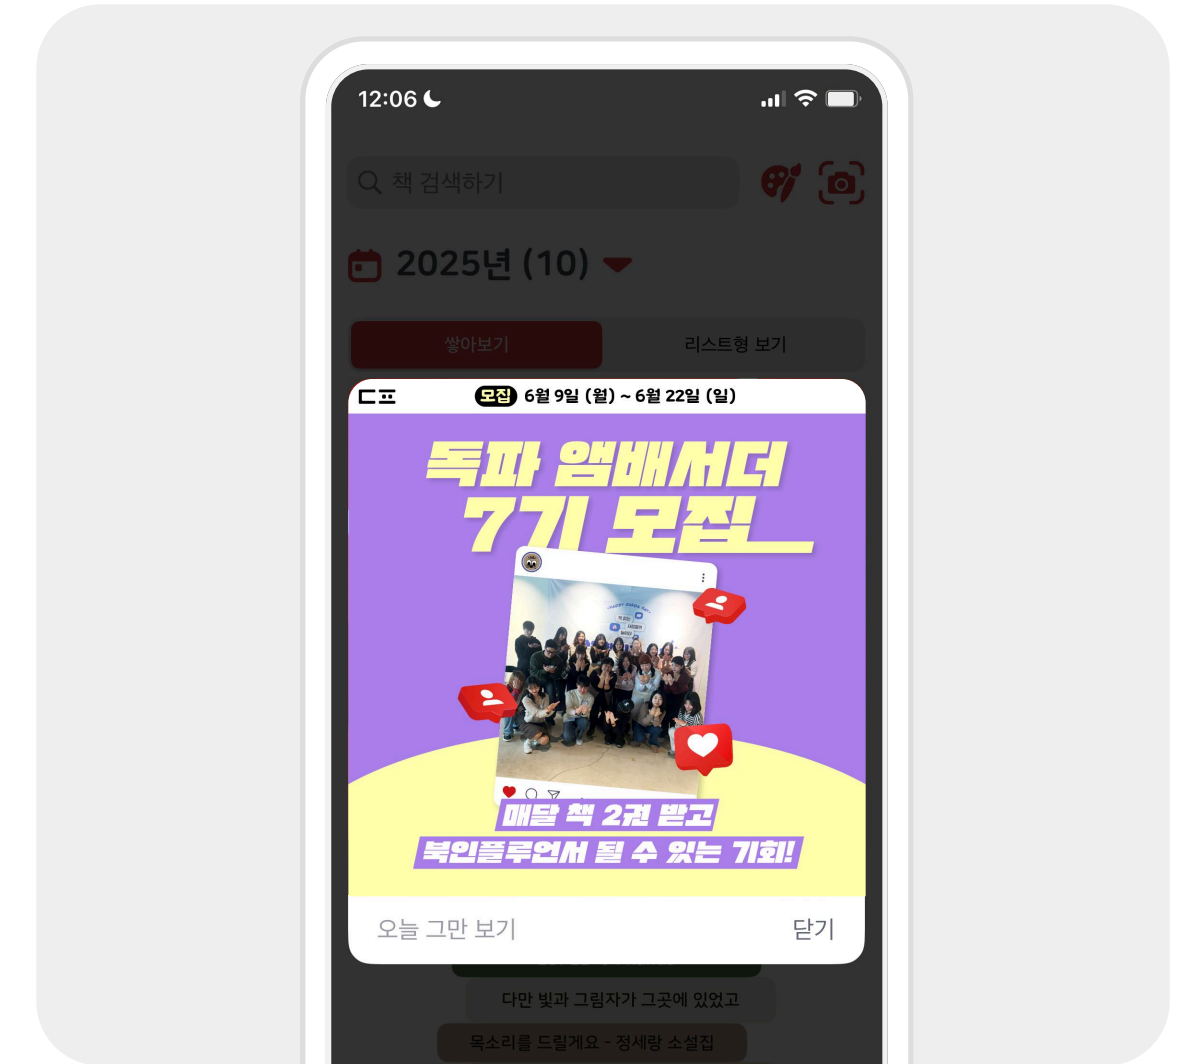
12:06

책 검색하기

2025년 (10)

쌓아보기

리스트형 보기

ㄷㅍ

모집 6월 9일 (월) ~ 6월 22일 (일)

독파 앰배서더
7기 모집

매달 책 2권 받고
북인플루언서 될 수 있는 기회!

오늘 그만 보기

닫기

다만 빛과 그림자가 그곳에 있었고

목소리를 드릴게요 - 정세랑 소설집